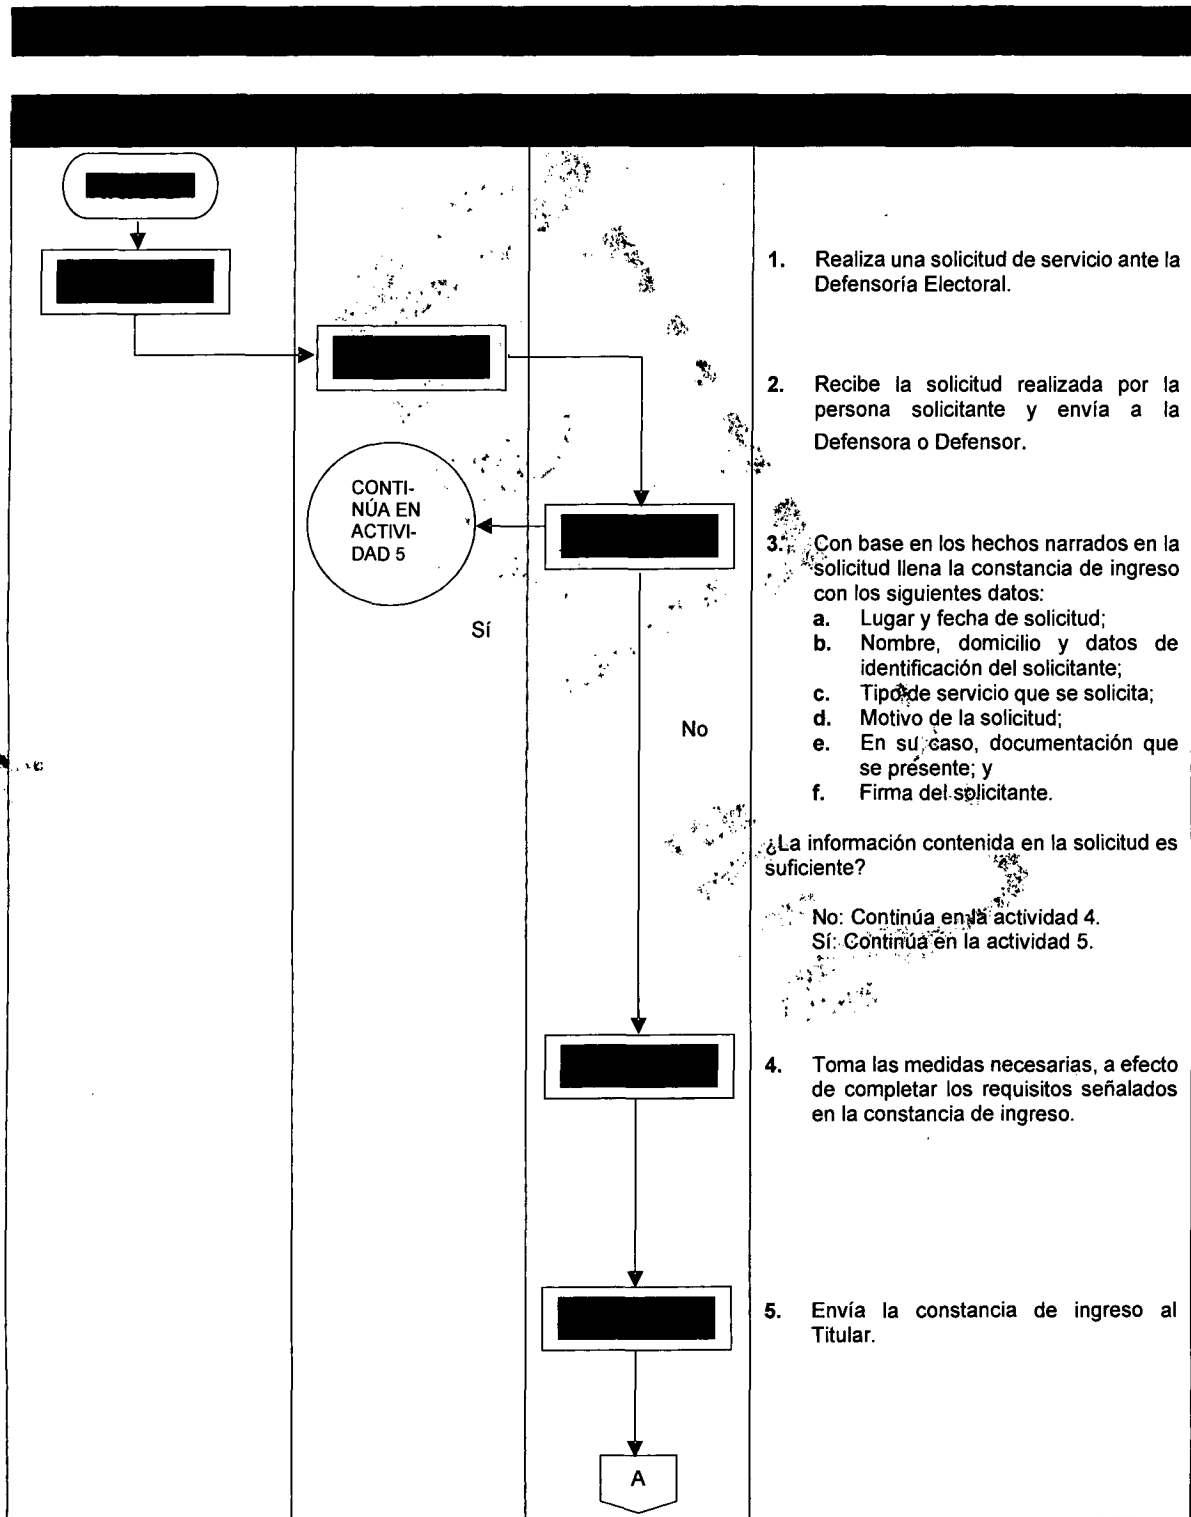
CONTINÚA EN ACTIVIDAD 5

Sí

No

A

1. Realiza una solicitud de servicio ante la Defensoría Electoral.

2. Recibe la solicitud realizada por la persona solicitante y envía a la Defensora o Defensor.

3. Con base en los hechos narrados en la solicitud llena la constancia de ingreso con los siguientes datos:
a. Lugar y fecha de solicitud;
b. Nombre, domicilio y datos de identificación del solicitante;
c. Tipo de servicio que se solicita;
d. Motivo de la solicitud;
e. En su caso, documentación que se presente; y
f. Firma del solicitante.

¿La información contenida en la solicitud es suficiente?

No: Continúa en la actividad 4.
Sí: Continúa en la actividad 5.

4. Toma las medidas necesarias, a efecto de completar los requisitos señalados en la constancia de ingreso.

5. Envía la constancia de ingreso al Titular.